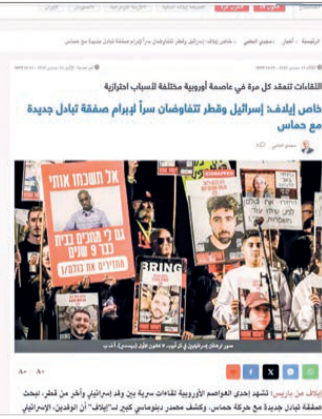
اللقاءات تنعقد كل مرة في عاصمة أوروبية مختلفة لأسباب احترازية

خاص إيلاف: إسرائيل وقطر تتفاوضان سراً لإبرام صفقة تبادل جديدة مع حماس

אל תשכחו אותי

BRING

إيلاف من باريس: تشهد إحدى العواصم الأوروبية لقاءات سرية بين وفد إسرائيلي وآخر من قطر، تبحث صفقة تبادل جديدة مع حركة حماس. وكشف مصدر دبلوماسي كبير لـ"إيلاف" أن الوفدين الإسرائيلي